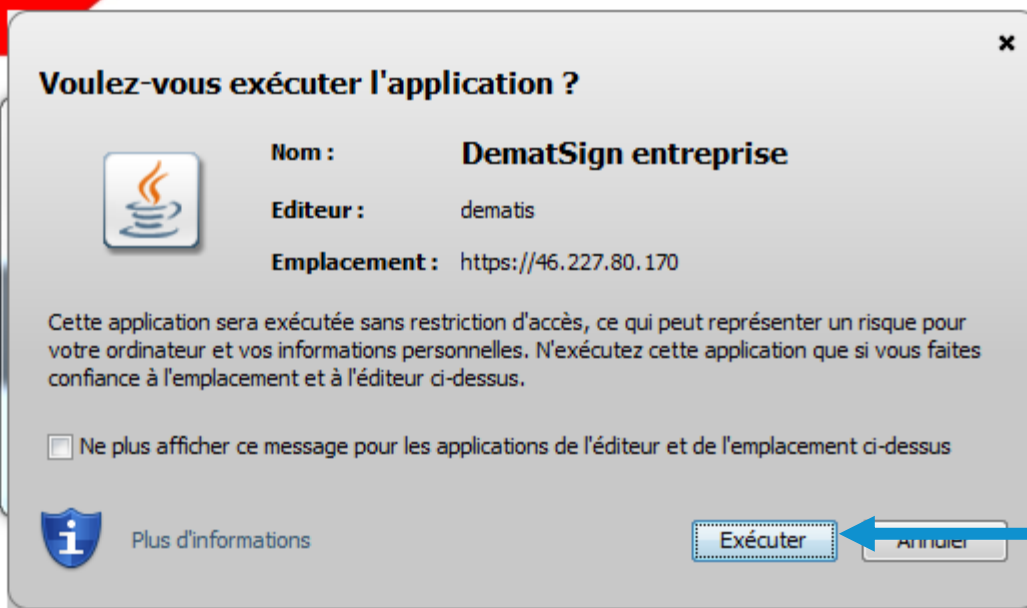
×

Voulez-vous exécuter l'application ?

Nom : DematSign entreprise

Editeur : dematis

Emplacement : https://46.227.80.170

Cette application sera exécutée sans restriction d'accès, ce qui peut représenter un risque pour votre ordinateur et vos informations personnelles. N'exécutez cette application que si vous faites confiance à l'emplacement et à l'éditeur ci-dessus.

Ne plus afficher ce message pour les applications de l'éditeur et de l'emplacement ci-dessus

Plus d'informations

Exécuter

Annuler